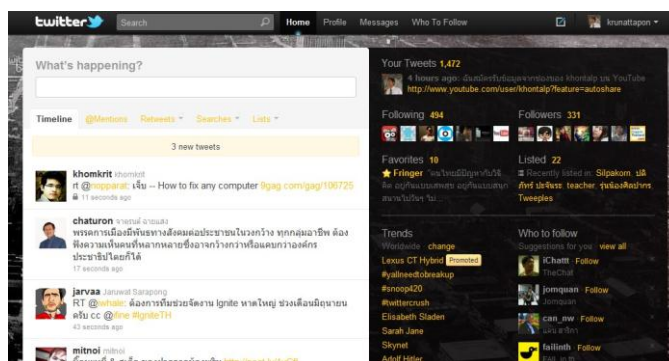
twitter Search Home Profile Messages Who To Follow krunattapon

What's happening?

Timeline @Mentions Retweets Searches Lists

3 new tweets

khomkrit khomkrit
rt @nopparat: เจ๋ง -- How to fix any computer 9gag.com/gag/106725
11 seconds ago

chaturon จาตุรนต์ ฉายแสง
พรรคการเมืองมีพันธะทางสังคมต่อประชาชนในวงกว้าง ทุกกลุ่มอาชีพ ต้องฟังความเห็นคนที่หลากหลายซึ่งอาจกว้างกว่าหรือแคบกว่าองค์กรประชาชนใดก็ได้
17 seconds ago

jarvaa Jaruwat Sarapong
RT @whale: ต้องการพี่ช่วยจัดงาน Ignite หาคนใหญ่ ช่วงเดือนมิถุนายนครับ cc @ifine #IgniteTH
43 seconds ago

mitnoi mitnoi
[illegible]

Your Tweets 1,472
4 hours ago: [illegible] khontalp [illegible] YouTube http://www.youtube.com/user/khontalp?feature=autoshare

Following 494
Followers 331

Favorites 10
Fringer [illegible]

Listed 22
Recently listed in: Silpakorn, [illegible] teacher, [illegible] Tweeples

Trends
Worldwide · change
Lexus CT Hybrid Promoted
#yallneedtobreakup
#snoop420
#twittercrush
Elisabeth Sladen
Sarah Jane
Skynet
Adolf Hitler

Who to follow
Suggestions for you · view all
iChattt Follow
TheChat
jomquan Follow
jomquan
can_nw Follow
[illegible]
failinth Follow
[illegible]